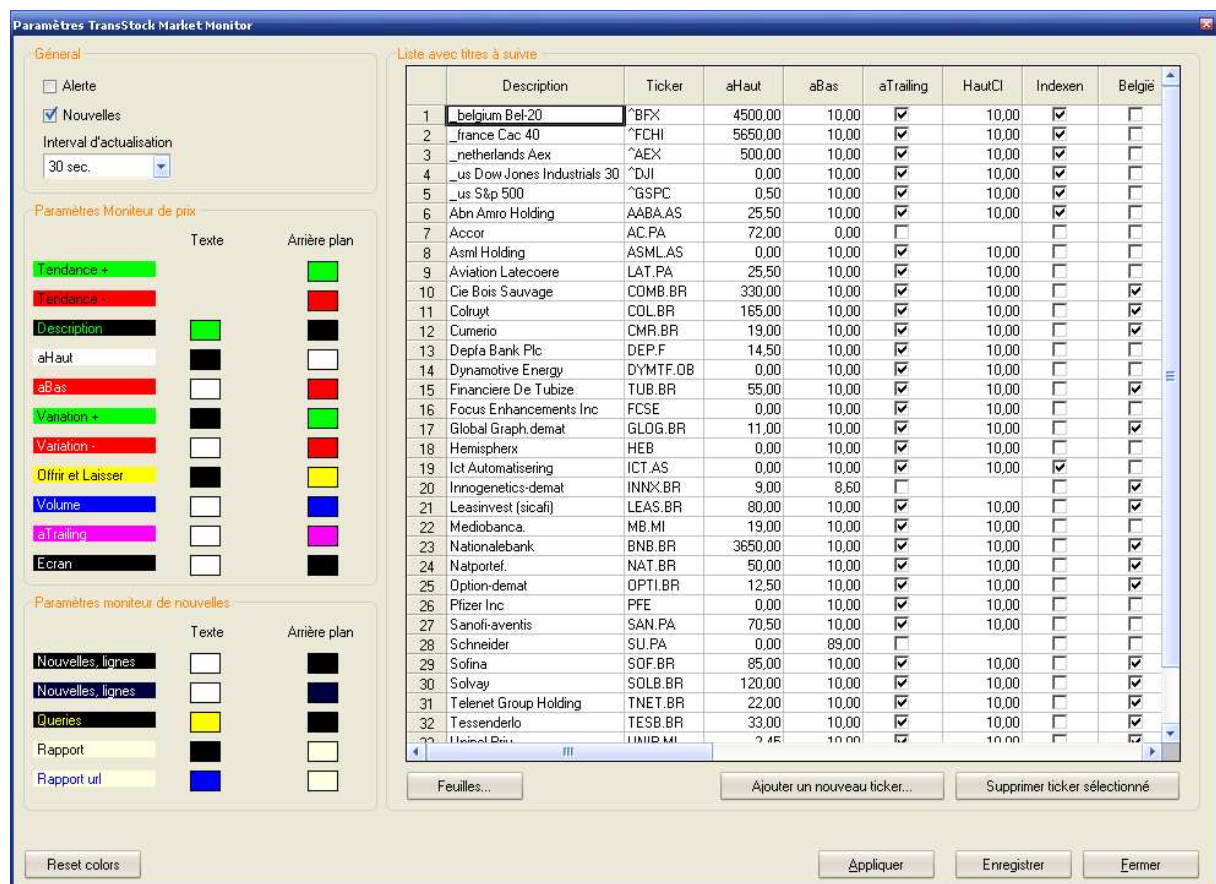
Paramètres TransStock Market Monitor

Géneral
Alerte
Nouvelles
Interval d'actualisation
30 sec.

Paramètres Moniteur de prix
Texte
Arrière plan
Tendance +
Tendance -
Description
aHaut
aBas
Variation +
Variation -
Offrir et Laisser
Volume
aTrailing
Ecran

Paramètres moniteur de nouvelles
Texte
Arrière plan
Nouvelles, lignes
Nouvelles, lignes
Queries
Rapport
Rapport url

Reset colors

Liste avec titres à suivre

| | Description | Ticker | aHaut | aBas | aTrailing | HautCl | Indexen | België |
|---|---|---|---|---|---|---|---|---|
| 1 | _belgium Bel-20 | ^BFX | 4500,00 | 10,00 | ☑ | 10,00 | ☑ | ☐ |
| 2 | _france Cac 40 | ^FCHI | 5650,00 | 10,00 | ☑ | 10,00 | ☑ | ☐ |
| 3 | _netherlands Aex | ^AEX | 500,00 | 10,00 | ☑ | 10,00 | ☑ | ☐ |
| 4 | _us Dow Jones Industrials 30 | ^DJI | 0,00 | 10,00 | ☑ | 10,00 | ☑ | ☐ |
| 5 | _us S&p 500 | ^GSPC | 0,50 | 10,00 | ☑ | 10,00 | ☑ | ☐ |
| 6 | Abn Amro Holding | AABA.AS | 25,50 | 10,00 | ☑ | 10,00 | ☑ | ☐ |
| 7 | Accor | AC.PA | 72,00 | 0,00 | ☐ | | ☐ | ☐ |
| 8 | Asml Holding | ASML.AS | 0,00 | 10,00 | ☑ | 10,00 | ☐ | ☐ |
| 9 | Aviation Latecoere | LAT.PA | 25,50 | 10,00 | ☑ | 10,00 | ☐ | ☐ |
| 10 | Cie Bois Sauvage | COMB.BR | 330,00 | 10,00 | ☑ | 10,00 | ☐ | ☑ |
| 11 | Colruyt | COL.BR | 165,00 | 10,00 | ☑ | 10,00 | ☐ | ☑ |
| 12 | Cumerio | CMR.BR | 19,00 | 10,00 | ☑ | 10,00 | ☐ | ☑ |
| 13 | Depfa Bank Plc | DEP.F | 14,50 | 10,00 | ☑ | 10,00 | ☐ | ☐ |
| 14 | Dynamotive Energy | DYMTF.OB | 0,00 | 10,00 | ☑ | 10,00 | ☐ | ☐ |
| 15 | Financiere De Tubize | TUB.BR | 55,00 | 10,00 | ☑ | 10,00 | ☐ | ☑ |
| 16 | Focus Enhancements Inc | FCSE | 0,00 | 10,00 | ☑ | 10,00 | ☐ | ☐ |
| 17 | Global Graph.demat | GLOG.BR | 11,00 | 10,00 | ☑ | 10,00 | ☐ | ☑ |
| 18 | Hemispherx | HEB | 0,00 | 10,00 | ☑ | 10,00 | ☐ | ☐ |
| 19 | Ict Automatisering | ICT.AS | 0,00 | 10,00 | ☑ | 10,00 | ☑ | ☐ |
| 20 | Innogenetics-demat | INNX.BR | 9,00 | 8,60 | ☐ | | ☐ | ☑ |
| 21 | Leasinvest (sicafi) | LEAS.BR | 80,00 | 10,00 | ☑ | 10,00 | ☐ | ☑ |
| 22 | Mediobanca. | MB.MI | 19,00 | 10,00 | ☑ | 10,00 | ☐ | ☐ |
| 23 | Nationalebank | BNB.BR | 3650,00 | 10,00 | ☑ | 10,00 | ☐ | ☑ |
| 24 | Natportef. | NAT.BR | 50,00 | 10,00 | ☑ | 10,00 | ☐ | ☑ |
| 25 | Option-demat | OPTI.BR | 12,50 | 10,00 | ☑ | 10,00 | ☐ | ☑ |
| 26 | Pfizer Inc | PFE | 0,00 | 10,00 | ☑ | 10,00 | ☐ | ☐ |
| 27 | Sanofi-aventis | SAN.PA | 70,50 | 10,00 | ☑ | 10,00 | ☐ | ☐ |
| 28 | Schneider | SU.PA | 0,00 | 89,00 | ☐ | | ☐ | ☐ |
| 29 | Sofina | SOF.BR | 85,00 | 10,00 | ☑ | 10,00 | ☐ | ☑ |
| 30 | Solvay | SOLB.BR | 120,00 | 10,00 | ☑ | 10,00 | ☐ | ☑ |
| 31 | Telenet Group Holding | TNET.BR | 22,00 | 10,00 | ☑ | 10,00 | ☐ | ☑ |
| 32 | Tessenderlo | TESB.BR | 33,00 | 10,00 | ☑ | 10,00 | ☐ | ☑ |
| 33 | Unipol Priv | UNIP.MI | 2,45 | 10,00 | ☑ | 10,00 | ☐ | ☑ |

Feuilles...
Ajouter un nouveau ticker...
Supprimer ticker sélectionné

Appliquer
Enregistrer
Fermer